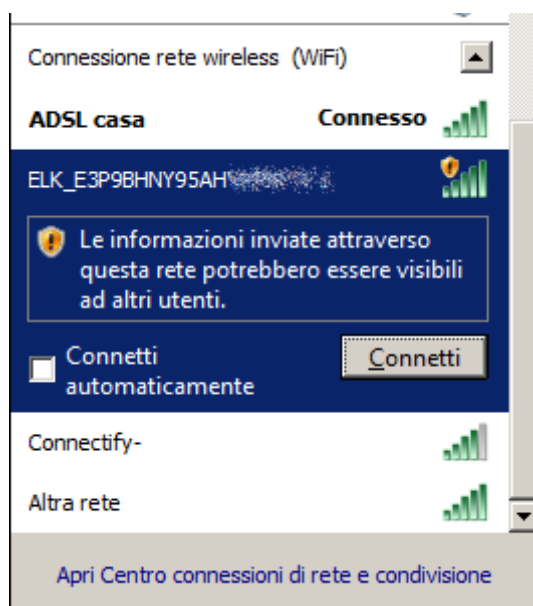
Connessione rete wireless (WiFi)

ADSL casa Connesso

ELK_E3P9BHNY95AH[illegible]

Le informazioni inviate attraverso questa rete potrebbero essere visibili ad altri utenti.

Connetti automaticamente

Connetti

Connectify-

Altra rete

Apri Centro connessioni di rete e condivisione